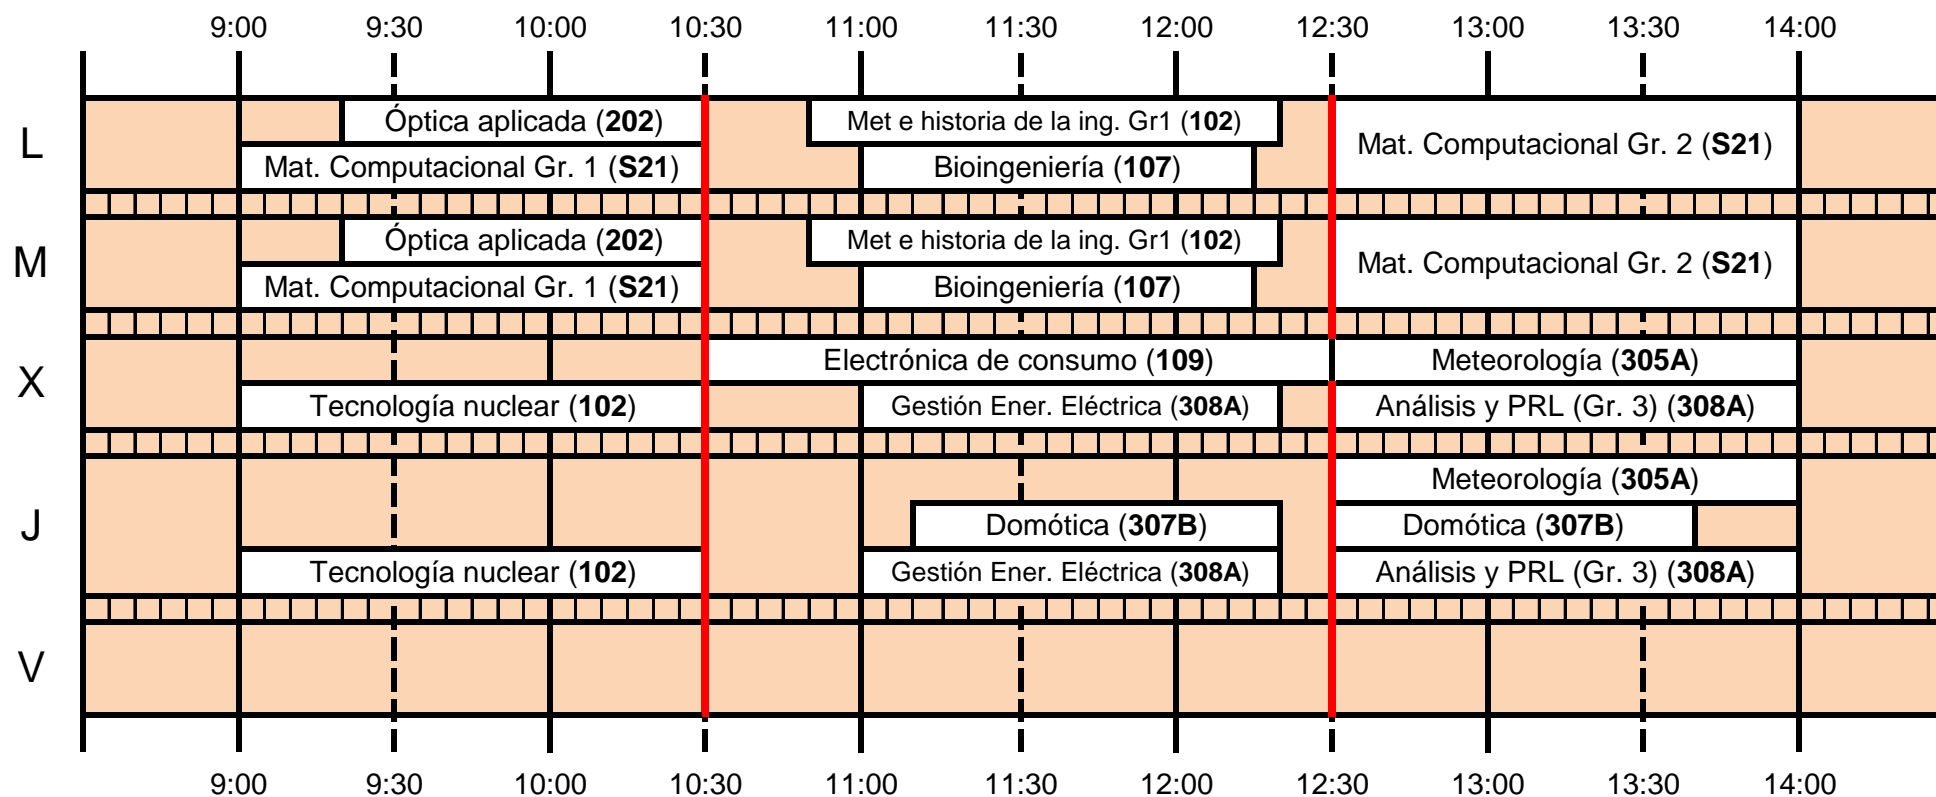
9:00 9:30 10:00 10:30 11:00 11:30 12:00 12:30 13:00 13:30 14:00

L
Óptica aplicada (**202**)
Met e historia de la ing. Gr1 (**102**)
Mat. Computacional Gr. 2 (**S21**)
Mat. Computacional Gr. 1 (**S21**)
Bioingeniería (**107**)

M
Óptica aplicada (**202**)
Met e historia de la ing. Gr1 (**102**)
Mat. Computacional Gr. 2 (**S21**)
Mat. Computacional Gr. 1 (**S21**)
Bioingeniería (**107**)

X
Electrónica de consumo (**109**)
Meteorología (**305A**)
Tecnología nuclear (**102**)
Gestión Ener. Eléctrica (**308A**)
Análisis y PRL (Gr. 3) (**308A**)

J
Meteorología (**305A**)
Domótica (**307B**)
Domótica (**307B**)
Tecnología nuclear (**102**)
Gestión Ener. Eléctrica (**308A**)
Análisis y PRL (Gr. 3) (**308A**)

V

9:00 9:30 10:00 10:30 11:00 11:30 12:00 12:30 13:00 13:30 14:00